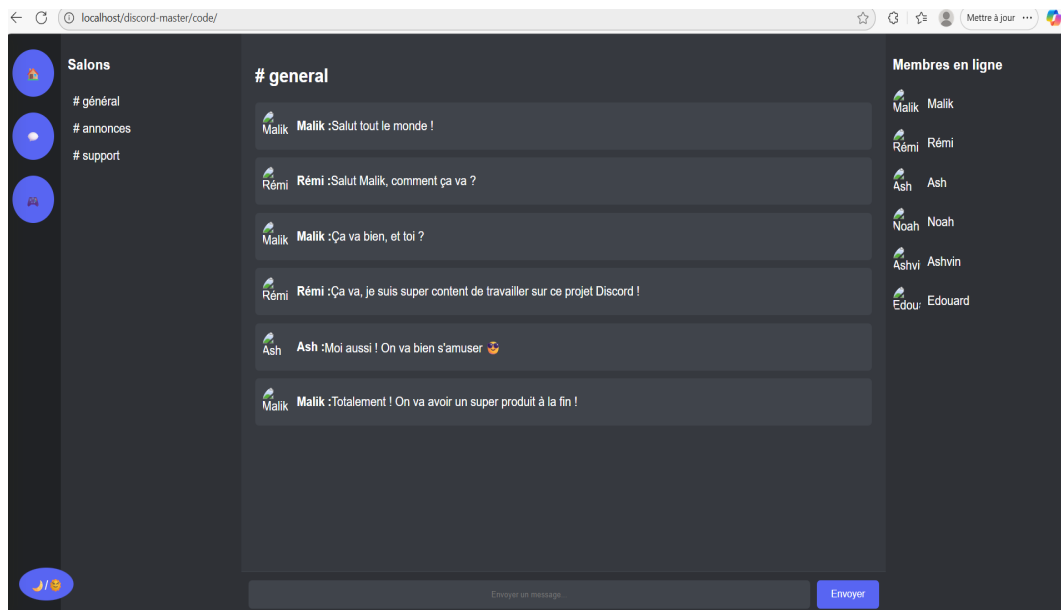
localhost/discord-master/code/

Mettre à jour

Salons

# général

# annonces

# support

# general

Malik **Malik :**Salut tout le monde !

Rémi **Rémi :**Salut Malik, comment ça va ?

Malik **Malik :**Ça va bien, et toi ?

Rémi **Rémi :**Ça va, je suis super content de travailler sur ce projet Discord !

Ash **Ash :**Moi aussi ! On va bien s'amuser 😎

Malik **Malik :**Totalement ! On va avoir un super produit à la fin !

Membres en ligne

Malik Malik

Rémi Rémi

Ash Ash

Noah Noah

Ashvi Ashvin

Edou Edouard

🌙/🌞

Envoyer un message...

Envoyer